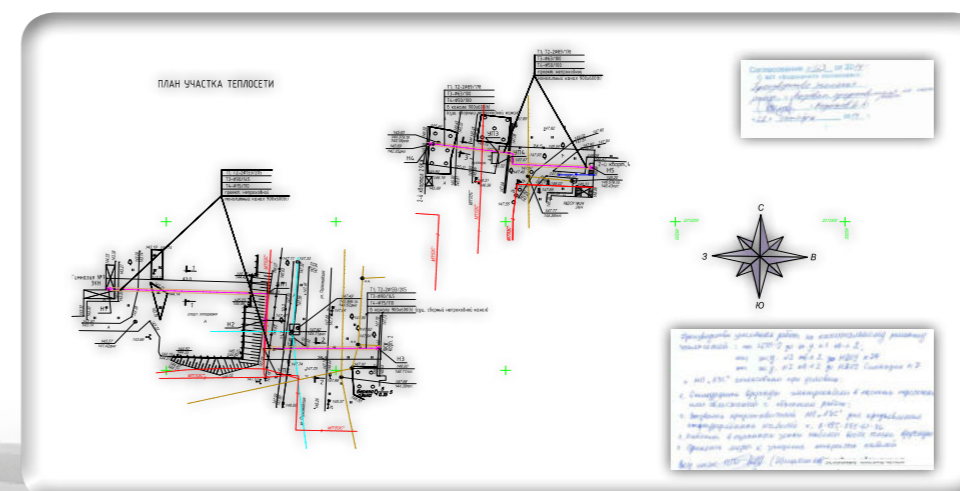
ПЛАН УЧАСТКА ТЕПЛОСЕТИ

С
З
В
Ю

Т1, Т2-2Ф89/ЛВ
Т3-Ф57/ЛВ
Т4-Ф57/ЛВ
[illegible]

Т1, Т2-2Ф89/ЛВ
Т3-Ф57/ЛВ
Т4-Ф57/ЛВ
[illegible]

Т1, Т2-2Ф159/ЛВ
Т3-Ф57/ЛВ
Т4-Ф57/ЛВ
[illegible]

Т1, Т2-2Ф159/ЛВ
Т3-Ф57/ЛВ
Т4-Ф57/ЛВ
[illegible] сборный непроходной канал

Н1
Н2
Н3
Н4
Н5

Согласовано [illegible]
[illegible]
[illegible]
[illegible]

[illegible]